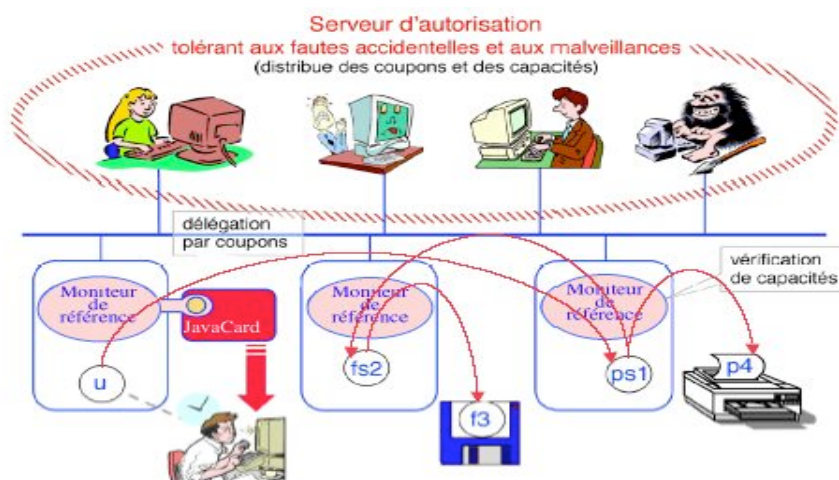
Serveur d'autorisation
tolérant aux fautes accidentelles et aux malveillances
(distribue des coupons et des capacités)

délégation
par coupons

vérification
de capacités

Moniteur de référence

JavaCard

u

Moniteur de référence

fs2

f3

Moniteur de référence

ps1

p4